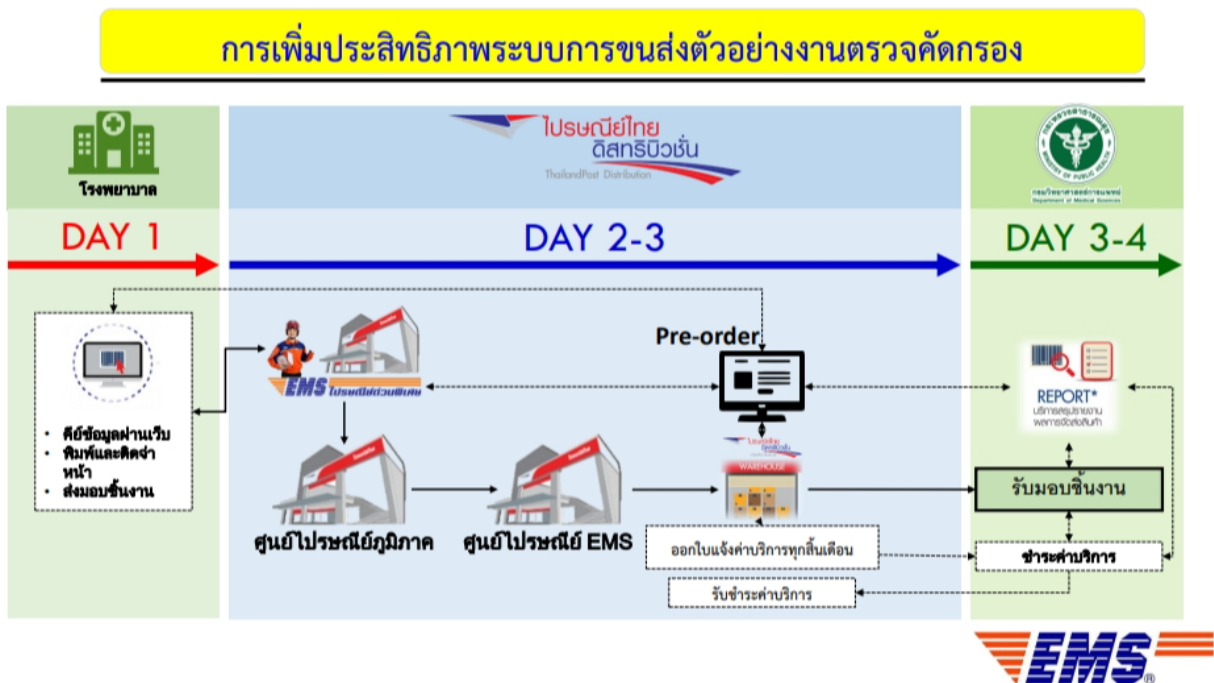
การเพิ่มประสิทธิภาพระบบการขนส่งตัวอย่างงานตรวจคัดกรอง

โรงพยาบาล

ไปรษณีย์ไทย ดิสทริบิวชั่น
ThailandPost Distribution

กรมวิทยาศาสตร์การแพทย์
Department of Medical Sciences

DAY 1

DAY 2-3

DAY 3-4

- คีย์ข้อมูลผ่านเว็บ
- พิมพ์และติดจ่าหน้า
- ส่งมอบชิ้นงาน

EMS ไปรษณีย์ด่วนพิเศษ

Pre-order

REPORT*
บริการสรุปรายงานผลการจัดส่งสินค้า

ศูนย์ไปรษณีย์ภูมิภาค

ศูนย์ไปรษณีย์ EMS

WAREHOUSE

รับมอบชิ้นงาน

ออกใบแจ้งค่าบริการทุกสิ้นเดือน

ชำระค่าบริการ

รับชำระค่าบริการ

EMS